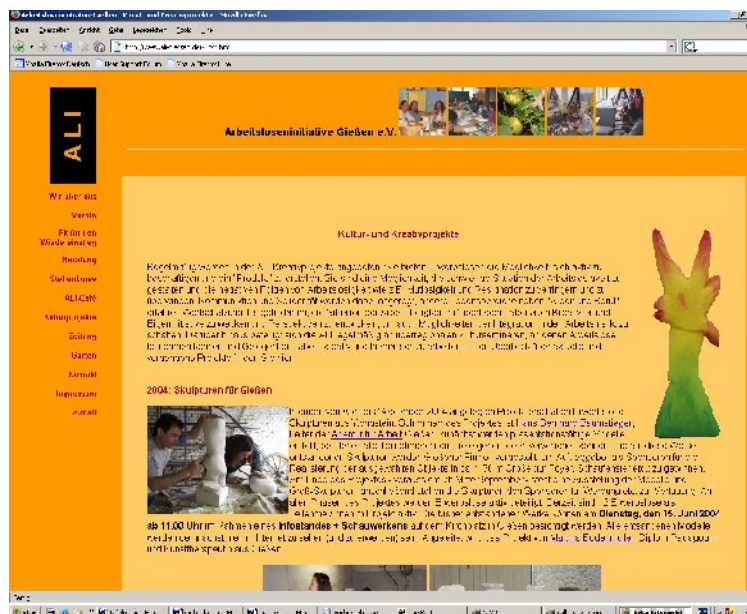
ALI

Arbeitsloseninitiative Gießen e.V.

Wir über uns
Verein
Für einen Wiedereinstieg
Beratung
Stellenbörse
ALI-Café
Schulprojekte
Zeitung
Garten
Kontakt
Impressum
E-mail

Kultur- und Kreativprojekte

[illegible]

2004: Skulpturen für Gießen

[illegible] am Dienstag, den 15. Juni 2004 ab 11.00 Uhr im Rahmen eines Infostandes + Schauwerkens auf dem Kirchenplatz in Gießen besichtigt werden. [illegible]